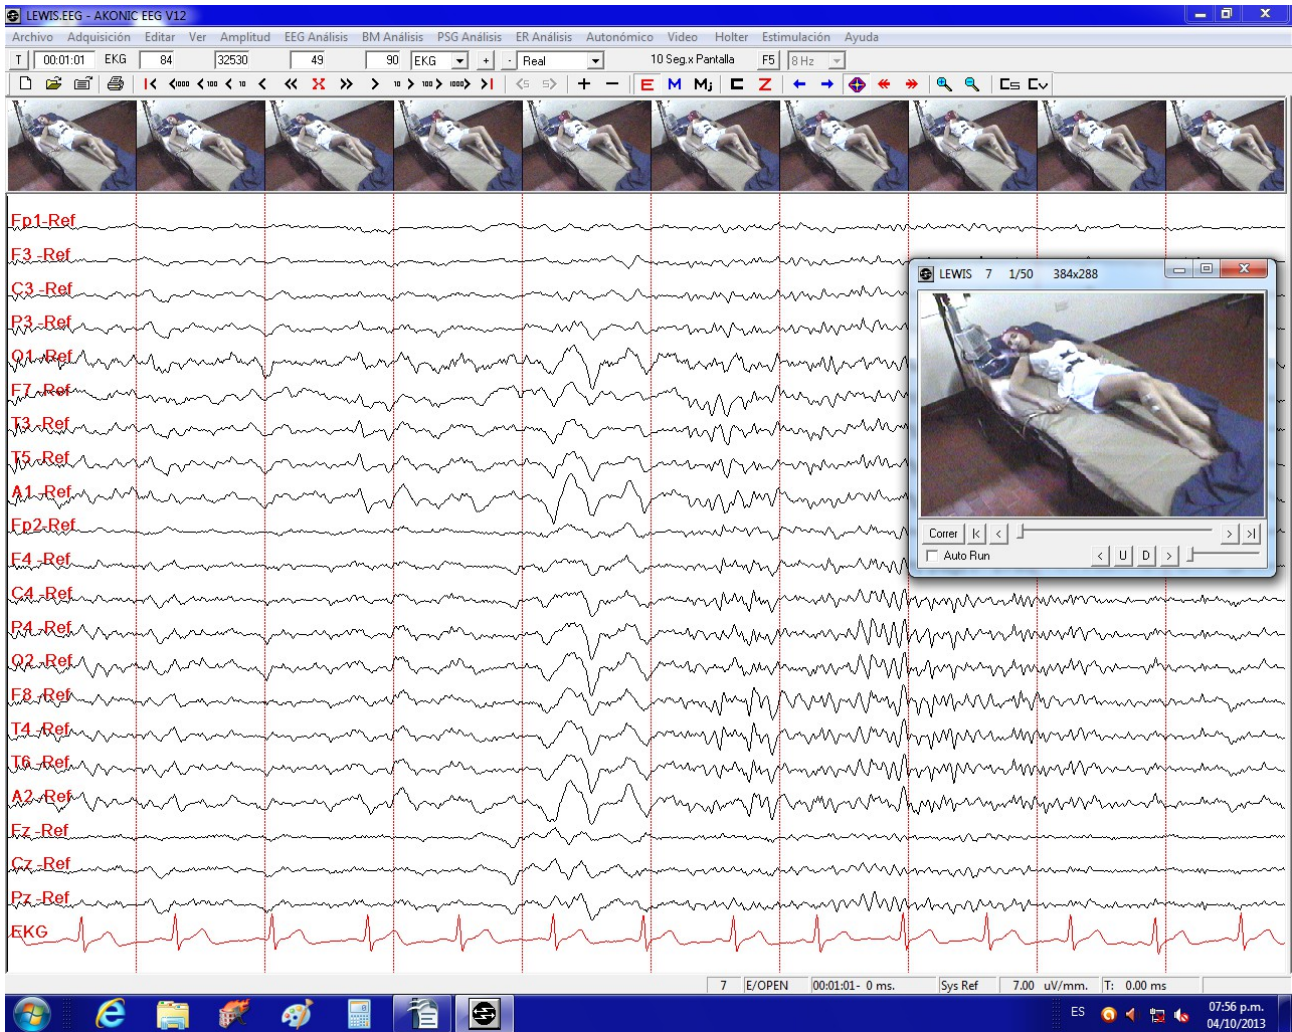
LEWIS.EEG - AKONIC EEG V12

Archivo Adquisición Editar Ver Amplitud EEG Análisis BM Análisis PSG Análisis ER Análisis Autonómico Video Holter Estimulación Ayuda

T 00:01:01 EKG 84 32530 49 90 EKG + - Real 10 Seg.x Pantalla F5 8 Hz

E M Mj Z

Fp1-Ref
F3-Ref
C3-Ref
P3-Ref
O1-Ref
F7-Ref
T3-Ref
T5-Ref
A1-Ref
Fp2-Ref
F4-Ref
C4-Ref
P4-Ref
O2-Ref
F8-Ref
T4-Ref
T6-Ref
A2-Ref
Fz-Ref
Cz-Ref
Pz-Ref
EKG

LEWIS 7 1/50 384x288

Correr K < > >|
Auto Run < U D >

7 E/OPEN 00:01:01- 0 ms. Sys Ref 7.00 uV/mm. T: 0.00 ms

ES 07:56 p.m. 04/10/2013